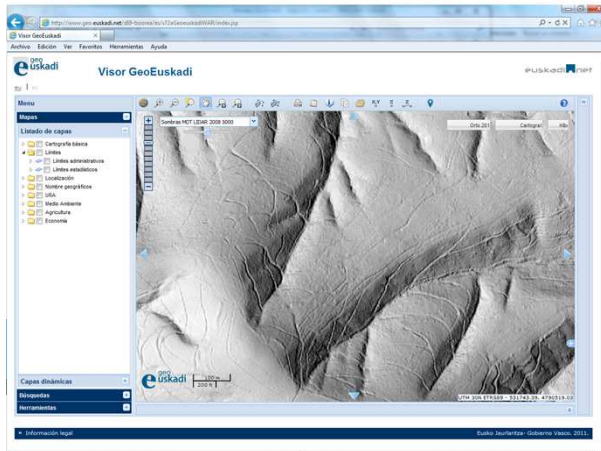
http://www.geo.euskadi.net/s69-bisorea/es/v72aGeoeuskadiWAR/index.jsp

Visor GeoEuskadi

Archivo Edición Ver Favoritos Herramientas Ayuda

geo euskadi

Visor GeoEuskadi

euskadi net

Menu

Mapas

Listado de capas

Cartografía básica

Límites

Límites administrativos

Límites estadísticos

Localización

Nombre geográficos

Urbanismo

Medio Ambiente

Agricultura

Economía

Capas dinámicas

Búsquedas

Herramientas

Sombras MDT LIDAR 2008 5000

Orto 201

Cartograf

Hib

geo euskadi

100 m

200 ft

UTM 30N ETRS89 - 531743.35, 4790319.03

» Información legal

Eusko Jaurlaritza - Gobierno Vasco. 2011.